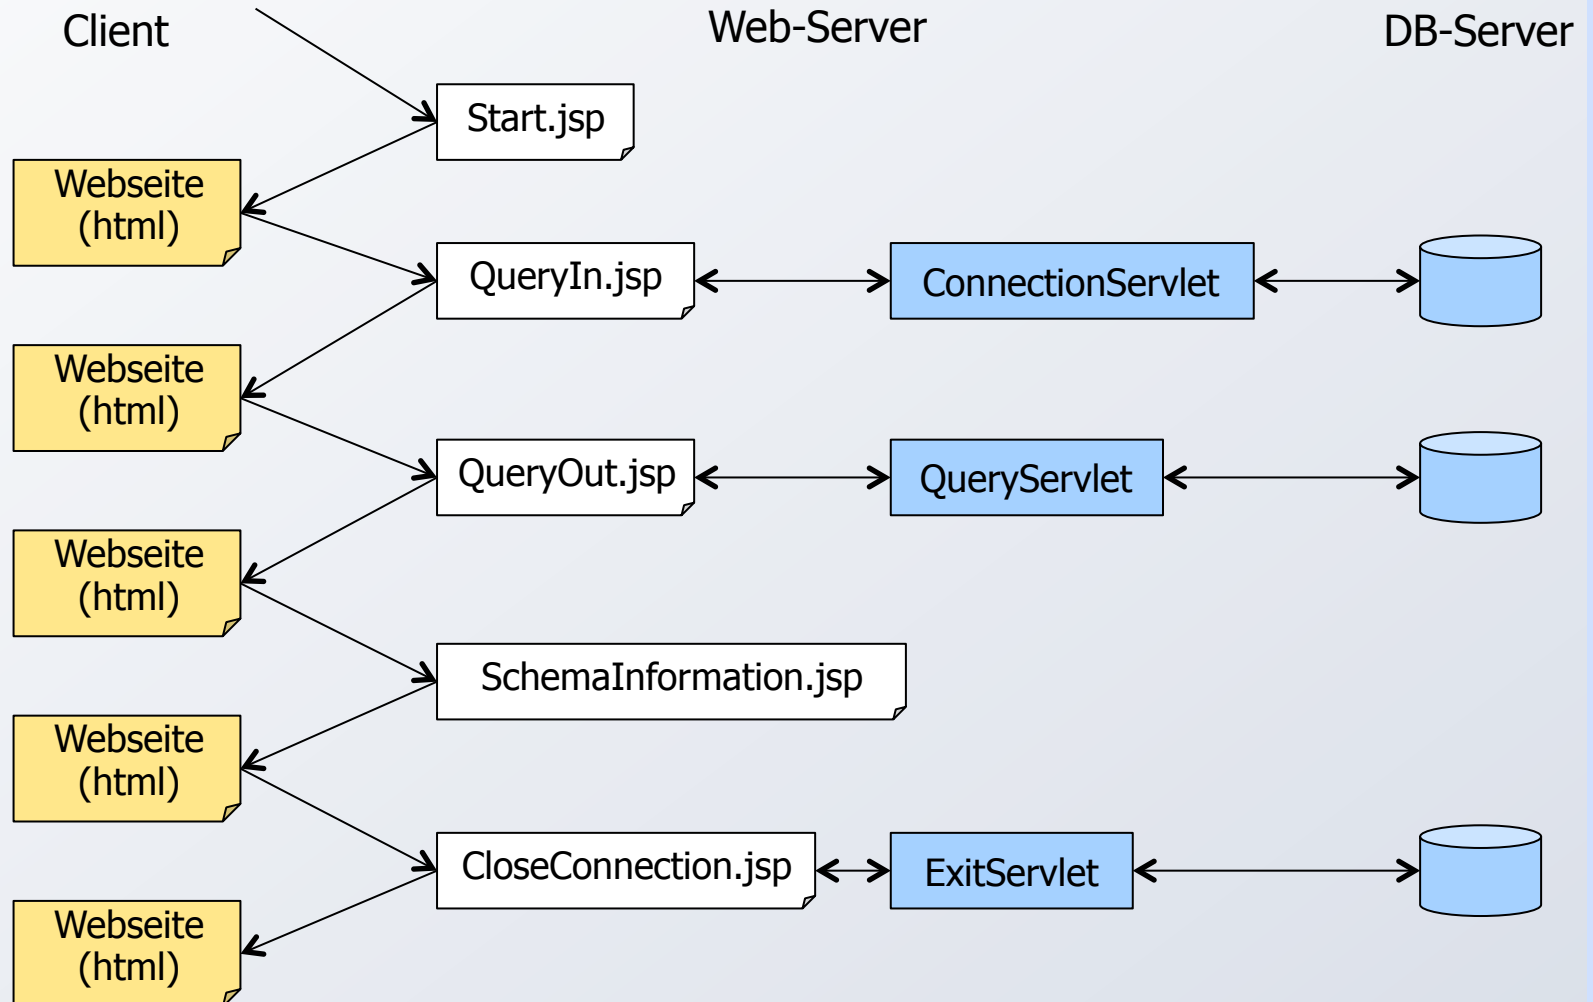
Client

Web-Server

DB-Server

Start.jsp

Webseite (html)

QueryIn.jsp

ConnectionServlet

Webseite (html)

QueryOut.jsp

QueryServlet

Webseite (html)

SchemaInformation.jsp

Webseite (html)

CloseConnection.jsp

ExitServlet

Webseite (html)